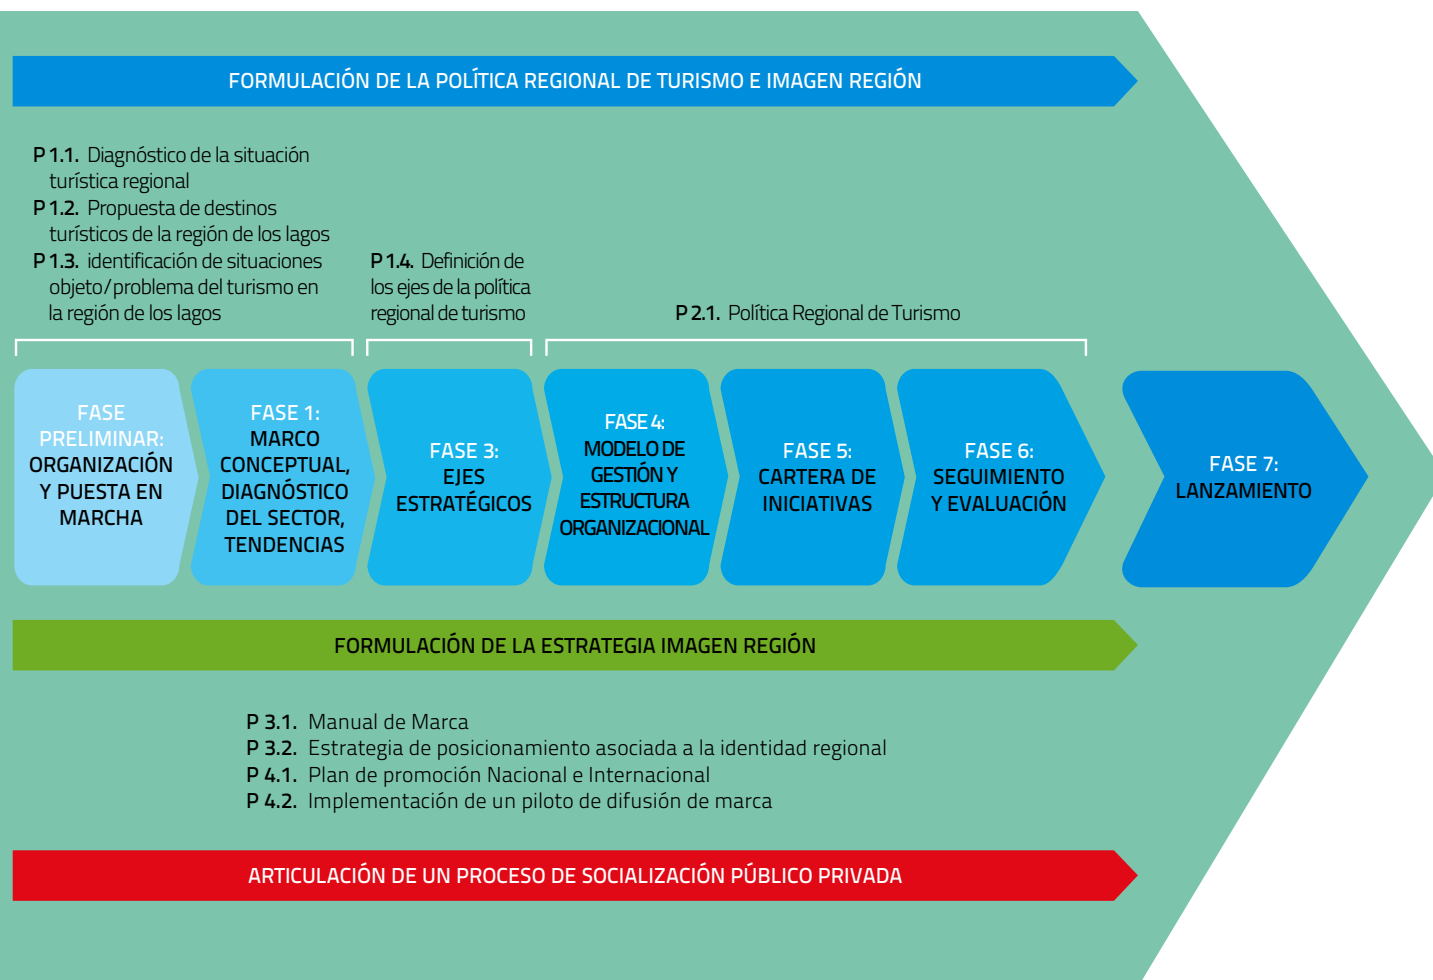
FORMULACIÓN DE LA POLÍTICA REGIONAL DE TURISMO E IMAGEN REGIÓN

P 1.1. Diagnóstico de la situación turística regional
P 1.2. Propuesta de destinos turísticos de la región de los lagos
P 1.3. identificación de situaciones objeto/problema del turismo en la región de los lagos

P 1.4. Definición de los ejes de la política regional de turismo

P 2.1. Política Regional de Turismo

FASE PRELIMINAR: ORGANIZACIÓN Y PUESTA EN MARCHA

FASE 1: MARCO CONCEPTUAL, DIAGNÓSTICO DEL SECTOR, TENDENCIAS

FASE 3: EJES ESTRATÉGICOS

FASE 4: MODELO DE GESTIÓN Y ESTRUCTURA ORGANIZACIONAL

FASE 5: CARTERA DE INICIATIVAS

FASE 6: SEGUIMIENTO Y EVALUACIÓN

FASE 7: LANZAMIENTO

FORMULACIÓN DE LA ESTRATEGIA IMAGEN REGIÓN

P 3.1. Manual de Marca
P 3.2. Estrategia de posicionamiento asociada a la identidad regional
P 4.1. Plan de promoción Nacional e Internacional
P 4.2. Implementación de un piloto de difusión de marca

ARTICULACIÓN DE UN PROCESO DE SOCIALIZACIÓN PÚBLICO PRIVADA